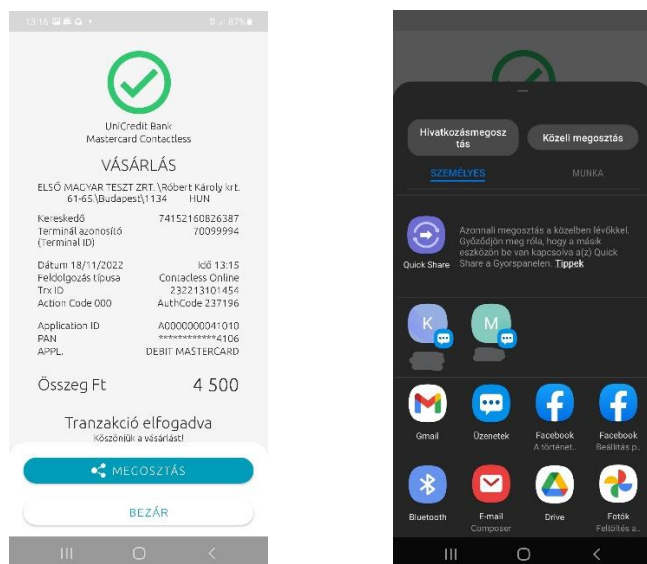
13:16 87%

UniCredit Bank
Mastercard Contactless

VÁSÁRLÁS

ELSŐ MAGYAR TESZT ZRT.\Róbert Károly krt. 61-65.\Budapest\1134 HUN

| | |
|---|---|
| Kereskedő | 74152160826387 |
| Terminál azonosító (Terminal ID) | 70099994 |
| Dátum 18/11/2022 | Idő 13:15 |
| Feldolgozás típusa | Contacless Online |
| Trx ID | 232213101454 |
| Action Code 000 | AuthCode 237196 |
| Application ID | A0000000041010 |
| PAN | ************4106 |
| APPL. | DEBIT MASTERCARD |

Összeg Ft 4 500

Tranzakció elfogadva
Köszönjük a vásárlást!

MEGOSZTÁS

BEZÁR

Hivatkozásmegosztás

Közeli megosztás

SZEMÉLYES

MUNKA

Quick Share

Azonnali megosztás a közelben lévőkkel. Győződjön meg róla, hogy a másik eszközön be van kapcsolva a(z) Quick Share a Gyorspanelen. Tippek

K

M

Gmail

Üzenetek

Facebook
A történet...

Facebook
Beállítás p...

Bluetooth

E-mail
Composer

Drive

Fotók
Feltöltés a...